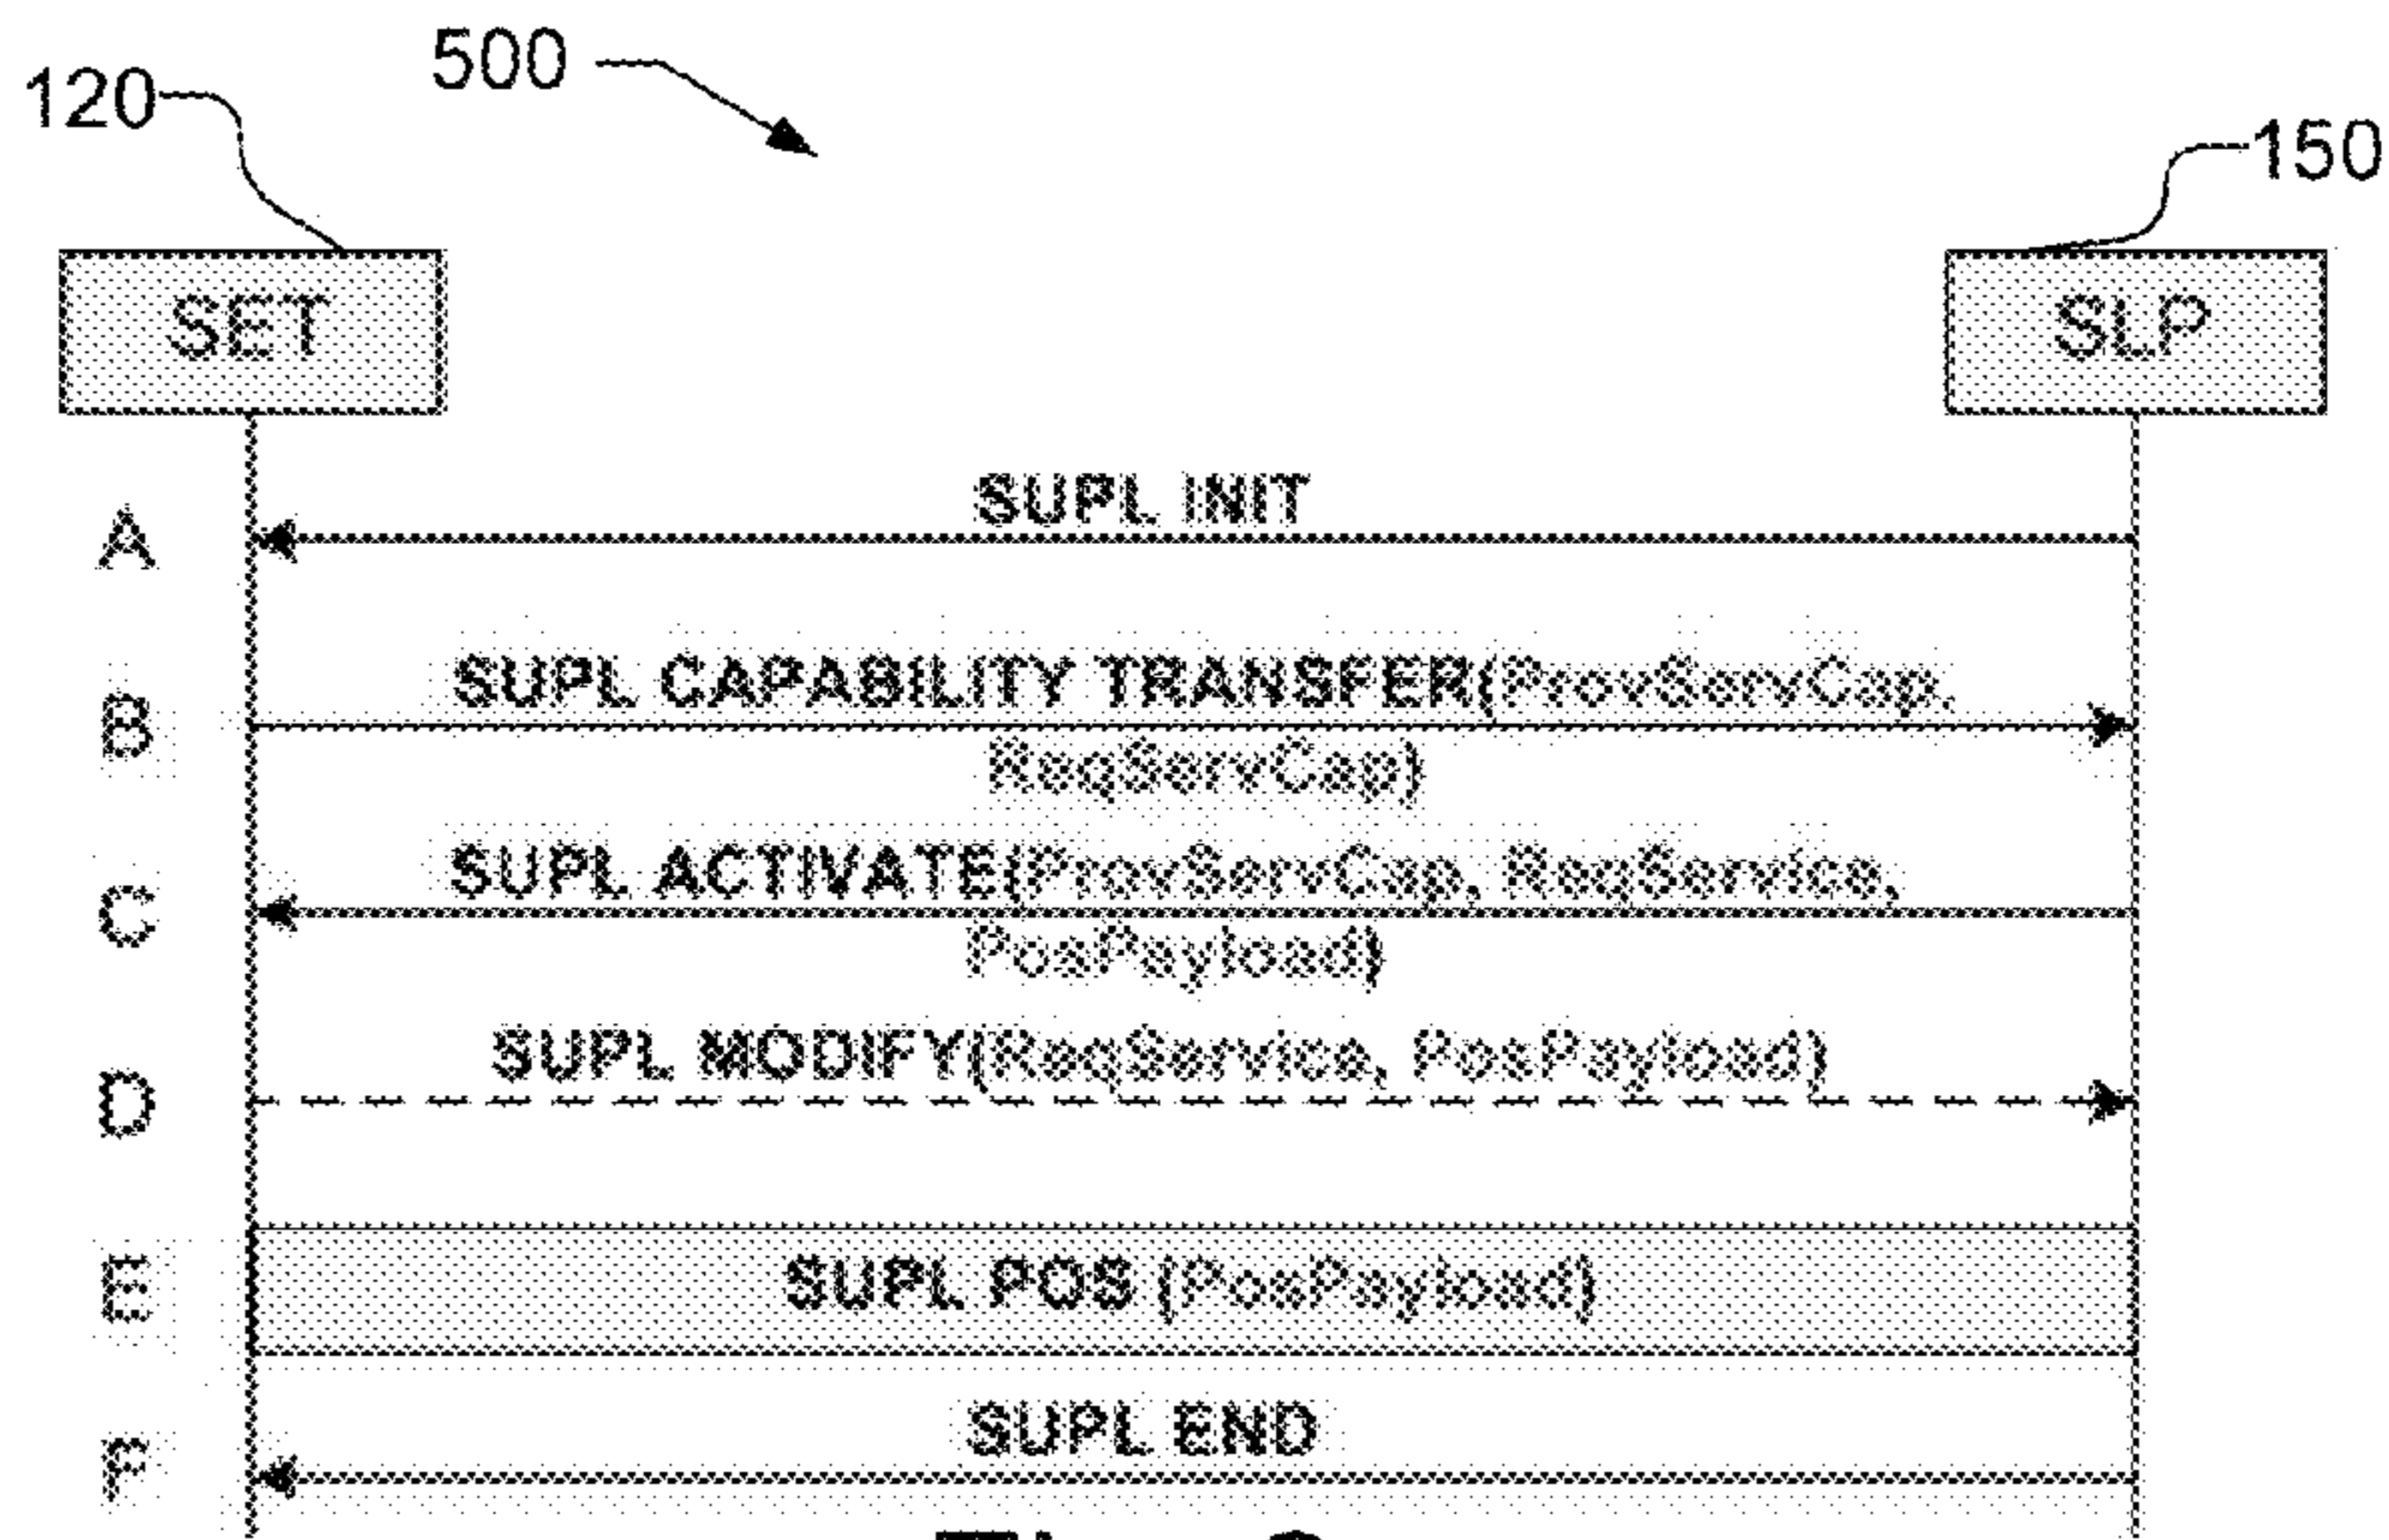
500

120

150

SET

SLP

A

SUPL INIT

B

SUPL CAPABILITY TRANSFER(ProvServCap, ReqServCap)

C

SUPL ACTIVATE(ProvServCap, ReqService, PosPayload)

D

SUPL MODIFY(ReqService, PosPayload)

E

SUPL POS (PosPayload)

F

SUPL END

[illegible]